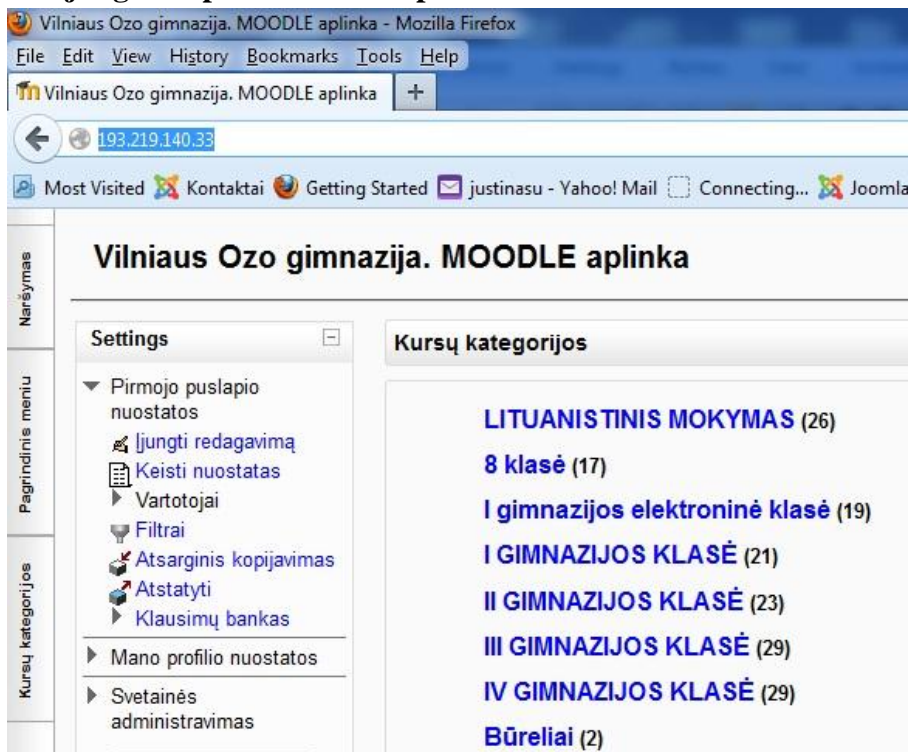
Vilniaus Ozo gimnazija. MOODLE aplinka - Mozilla Firefox

File Edit View History Bookmarks Tools Help

Vilniaus Ozo gimnazija. MOODLE aplinka +

193.219.140.33

Most Visited Kontaktai Getting Started justinasu - Yahoo! Mail Connecting... Joomla

Naršymas

Pagrindinis meniu

Kursų kategorijos

Vilniaus Ozo gimnazija. MOODLE aplinka

Settings

Pirmojo puslapio nuostatos

Įjungti redagavimą

Keisti nuostatas

Vartotojai

Filtrai

Atsarginis kopijavimas

Atstatyti

Klausimų bankas

Mano profilio nuostatos

Svetainės administravimas

Kursų kategorijos

LITUANISTINIS MOKYMAS (26)

8 klasė (17)

I gimnazijos elektroninė klasė (19)

I GIMNAZIJOS KLASĖ (21)

II GIMNAZIJOS KLASĖ (23)

III GIMNAZIJOS KLASĖ (29)

IV GIMNAZIJOS KLASĖ (29)

Būreliai (2)